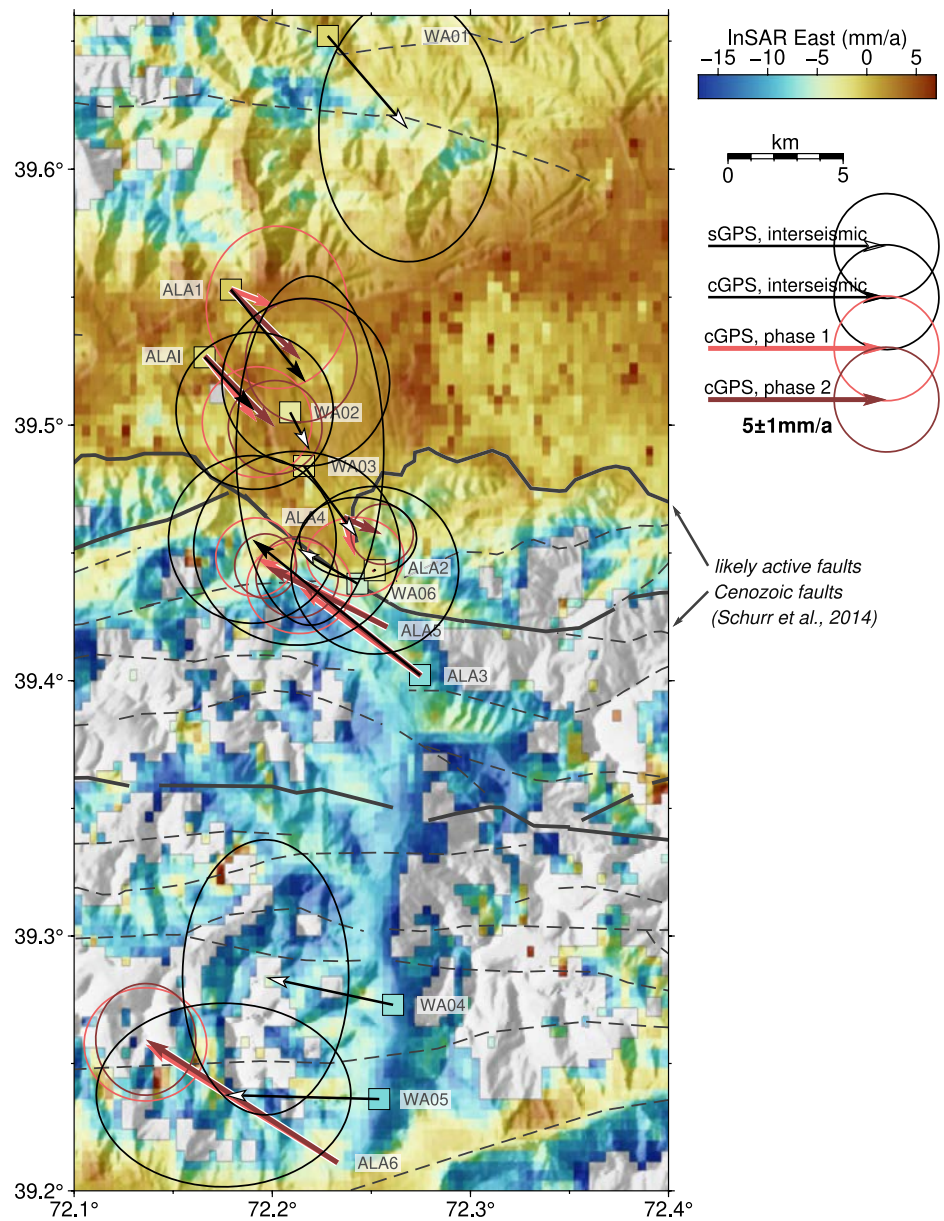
InSAR East (mm/a)
−15 −10 −5 0 5

km
0 5

sGPS, interseismic
cGPS, interseismic
cGPS, phase 1
cGPS, phase 2
5±1mm/a

likely active faults
Cenozoic faults
(Schurr et al., 2014)

WA01
ALA1
ALAI
WA02
WA03
ALA4
ALA2
WA06
ALA5
ALA3
WA04
WA05
ALA6

39.6°
39.5°
39.4°
39.3°
39.2°
72.1°
72.2°
72.3°
72.4°